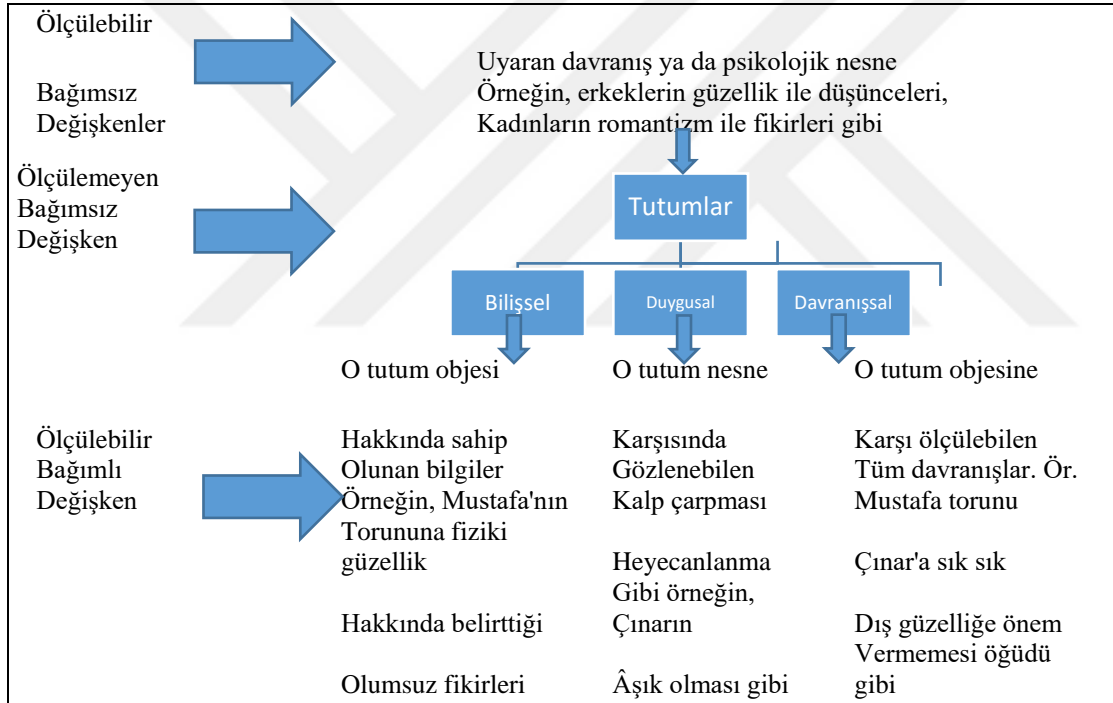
Ölçülebilir

Bağımsız Değişkenler

Uyaran davranış ya da psikolojik nesne
Örneğin, erkeklerin güzellik ile düşünceleri,
Kadınların romantizm ile fikirleri gibi

Ölçülemeyen Bağımsız Değişken

Tutumlar

Bilişsel

Duygusal

Davranışsal

O tutum objesi

O tutum nesne

O tutum objesine

Ölçülebilir Bağımlı Değişken

Hakkında sahip
Olunan bilgiler
Örneğin, Mustafa'nın
Torununa fiziki
güzellik

Hakkında belirttiği

Olumsuz fikirleri

Karşısında
Gözlenebilen
Kalp çarpması

Heyecanlanma
Gibi örneğin,
Çınarın

Âşık olması gibi

Karşı ölçülebilen
Tüm davranışlar. Ör.
Mustafa torunu

Çınar'a sık sık

Dış güzelliğe önem
Vermemesi öğüdü
gibi